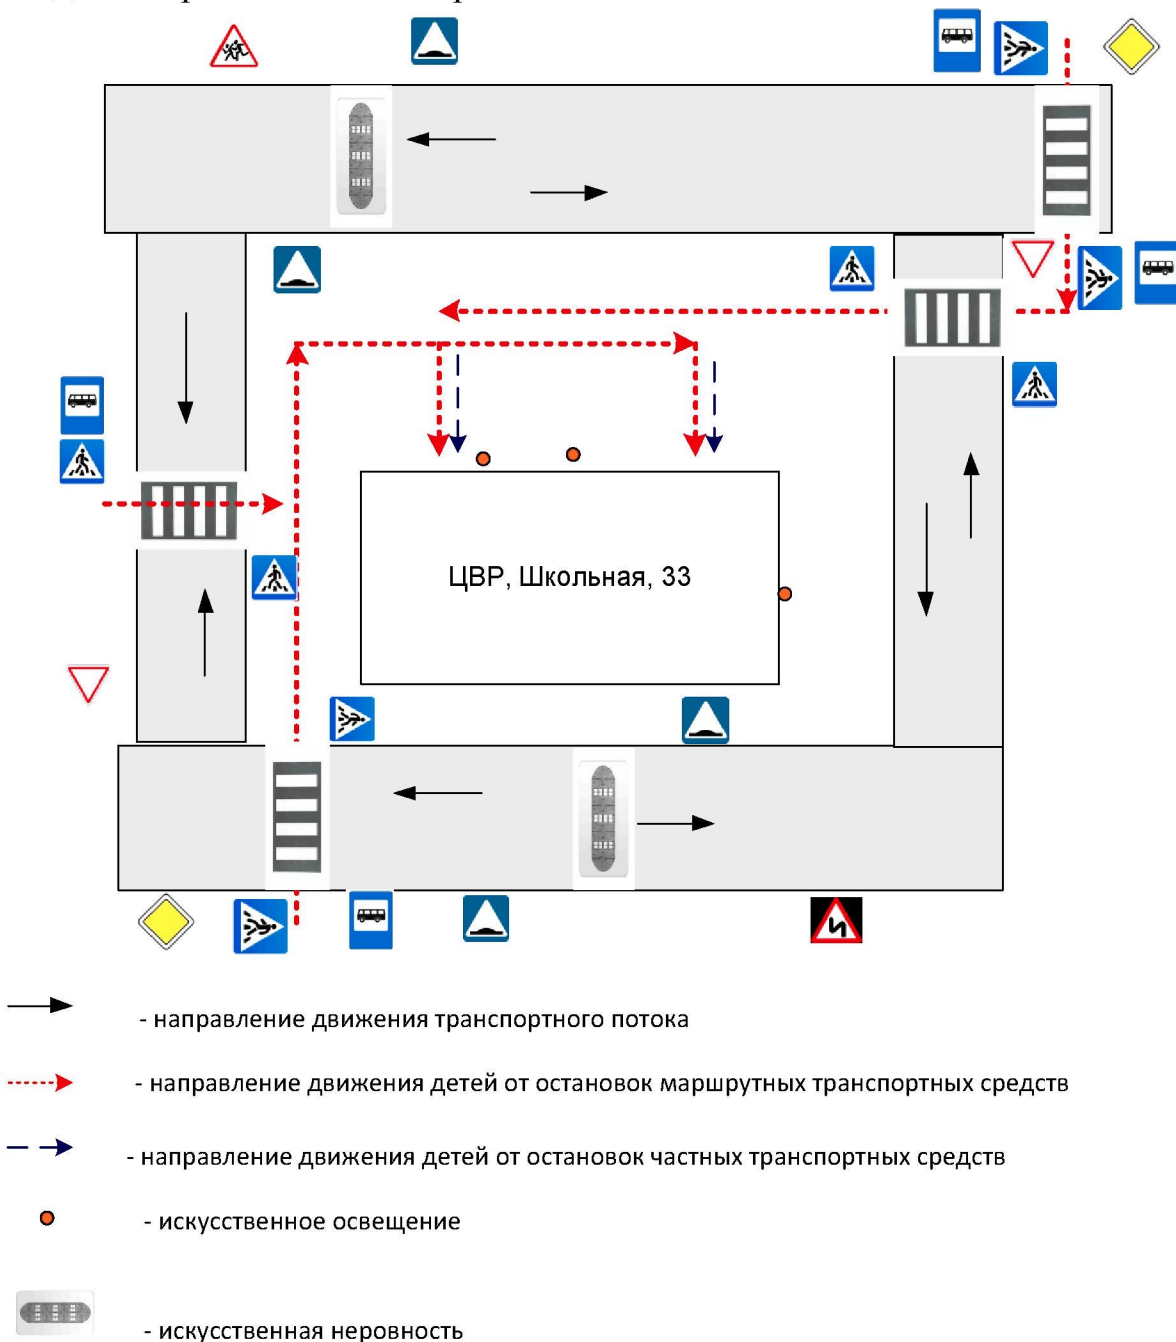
ЦВР, Школьная, 33

- направление движения транспортного потока

- направление движения детей от остановок маршрутных транспортных средств

- направление движения детей от остановок частных транспортных средств

- искусственное освещение

- искусственная неровность